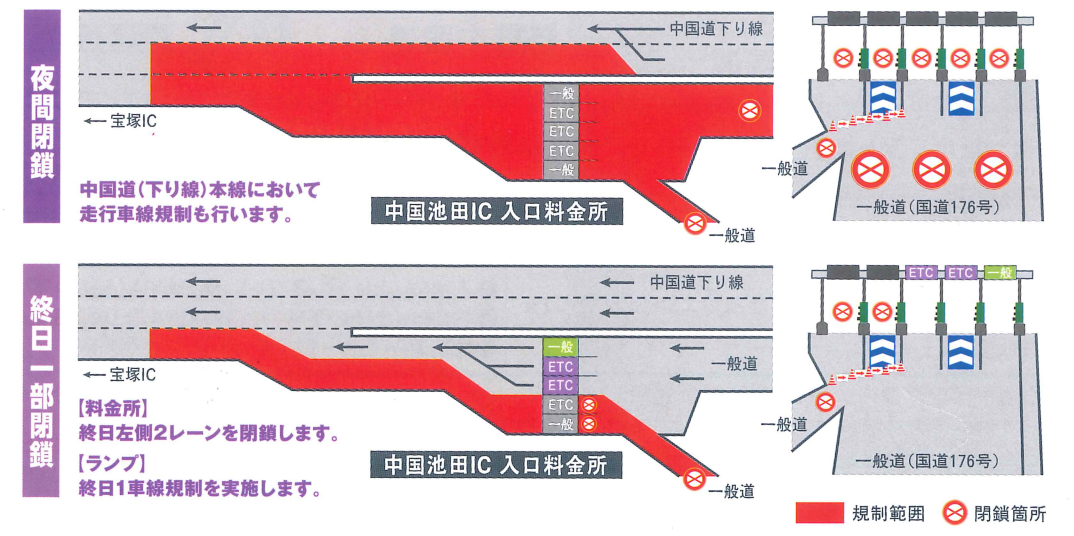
夜間閉鎖

中国道下り線

← 宝塚IC

一般
ETC
ETC
ETC
一般

中国道(下り線)本線において走行車線規制も行います。

中国池田IC 入口料金所

一般道

一般道

一般道(国道176号)

終日一部閉鎖

中国道下り線

← 宝塚IC

一般
ETC
ETC
ETC
一般

一般道

【料金所】
終日左側2レーンを閉鎖します。

【ランプ】
終日1車線規制を実施します。

中国池田IC 入口料金所

一般道

ETC ETC 一般

一般道

一般道(国道176号)

規制範囲 閉鎖箇所